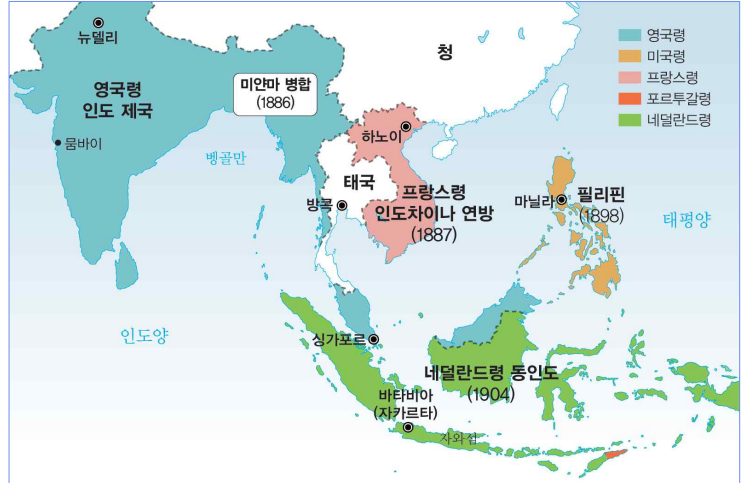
뉴델리

청

미얀마 병합
(1886)

영국령
인도 제국

뭄바이

벵골만

하노이

태국

방콕

프랑스령
인도차이나 연방
(1887)

마닐라

필리핀
(1898)

태평양

인도양

싱가포르

네덜란드령 동인도
(1904)

바타비아
(자카르타)

자와섬

영국령
미국령
프랑스령
포르투갈령
네덜란드령